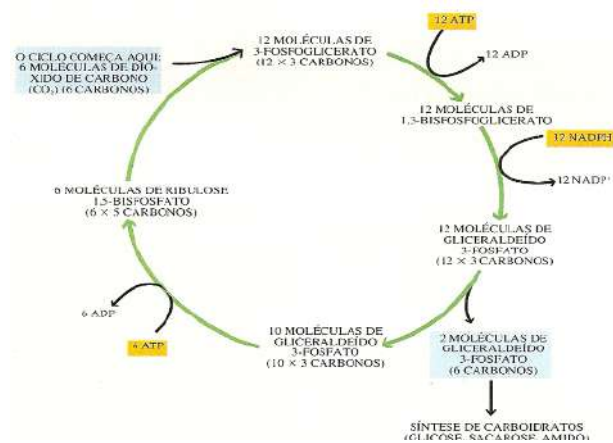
O CICLO COMEÇA AQUI: 6 MOLÉCULAS DE DIÓXIDO DE CARBONO ($CO_2$) (6 CARBONOS)

12 MOLÉCULAS DE 3-FOSFOGLICERATO ($12 \times 3$ CARBONOS)

12 ATP

12 ADP

12 MOLÉCULAS DE 1,3-BISFOSFOGLICERATO

12 NADPH

12 NADP⁺

12 MOLÉCULAS DE GLICERALDEÍDO 3-FOSFATO ($12 \times 3$ CARBONOS)

2 MOLÉCULAS DE GLICERALDEÍDO 3-FOSFATO (6 CARBONOS)

SÍNTESE DE CARBOIDRATOS (GLICOSE, SACAROSE, AMIDO)

10 MOLÉCULAS DE GLICERALDEÍDO 3-FOSFATO ($10 \times 3$ CARBONOS)

6 ATP

6 ADP

6 MOLÉCULAS DE RIBULOSE 1,5-BISFOSFATO ($6 \times 5$ CARBONOS)